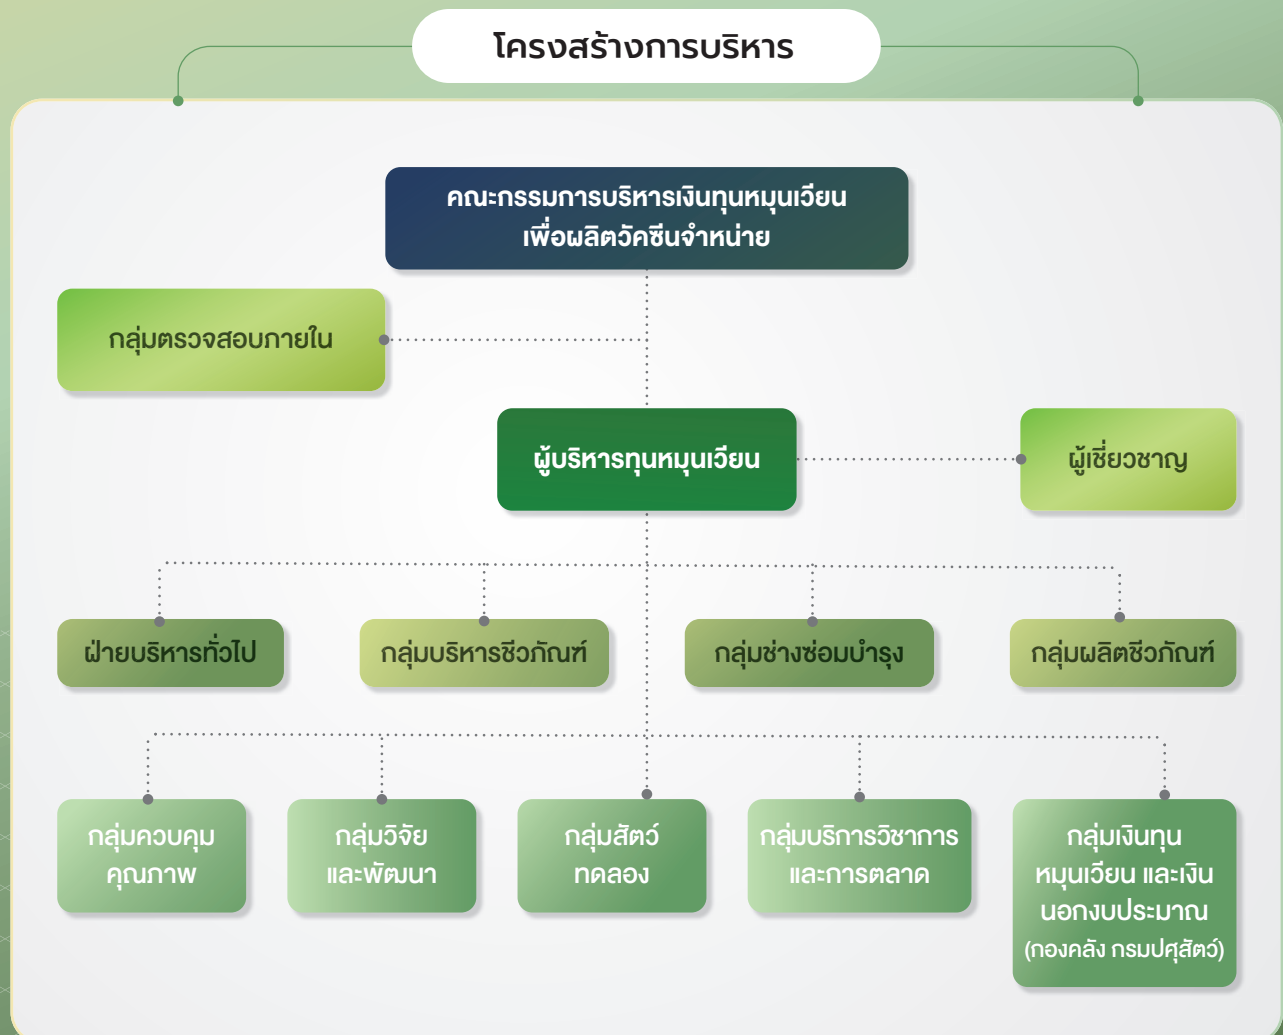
โครงสร้างการบริหาร

คณะกรรมการบริหารเงินทุนหมุนเวียน เพื่อผลิตวัคซีนจำหน่าย

กลุ่มตรวจสอบภายใน

ผู้บริหารทุนหมุนเวียน

ผู้เชี่ยวชาญ

ฝ่ายบริหารทั่วไป

กลุ่มบริหารชีวภัณฑ์

กลุ่มช่างซ่อมบำรุง

กลุ่มผลิตชีวภัณฑ์

กลุ่มควบคุม คุณภาพ

กลุ่มวิจัย และพัฒนา

กลุ่มสัตว์ ทดลอง

กลุ่มบริการวิชาการ และการตลาด

กลุ่มเงินทุน หมุนเวียน และเงิน นอกงบประมาณ (กองคลัง กรมปศุสัตว์)